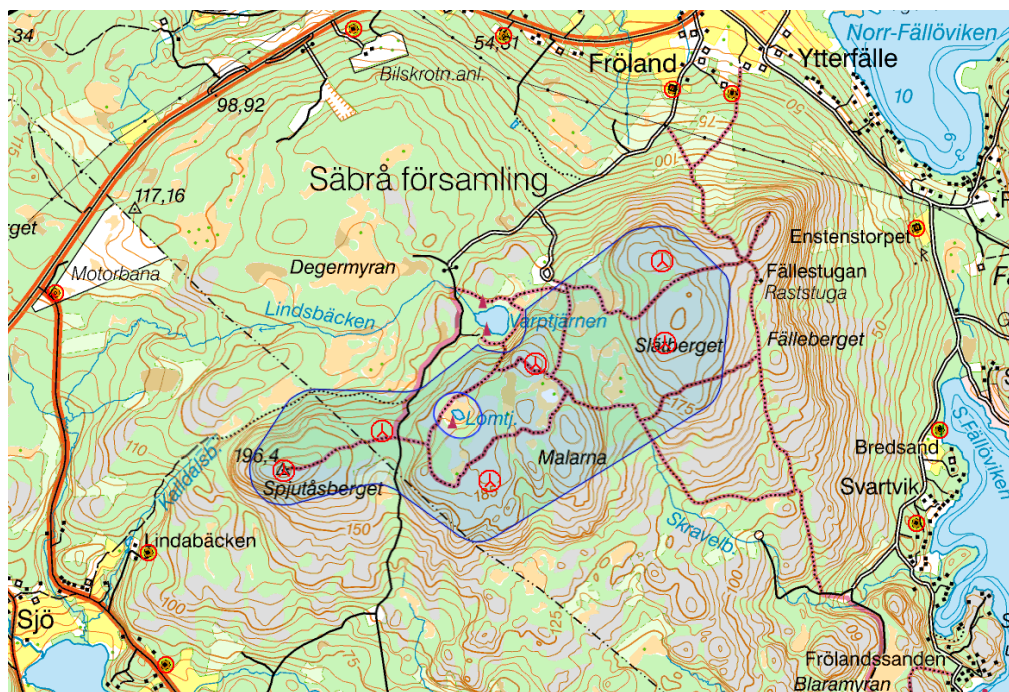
34
54,31
Fröland
Ytterfälle
Norr-Fällöviken
Bilskrotn.anl.
98,92
10
Säbrå församling
117,16
erget
Enstenstorpet
Motorbana
Degermyran
Fällestugan
Raststuga
Lindsbäcken
Varptjärnen
Släberget
Fälleberget
Lomtj.
Bredsand
196,4
Malarna
Svartvik
Spjutåsberget
185
Kalldalsb.
Skravelb.
Lindabäcken
Sjö
Frölandssanden
Blaramyran